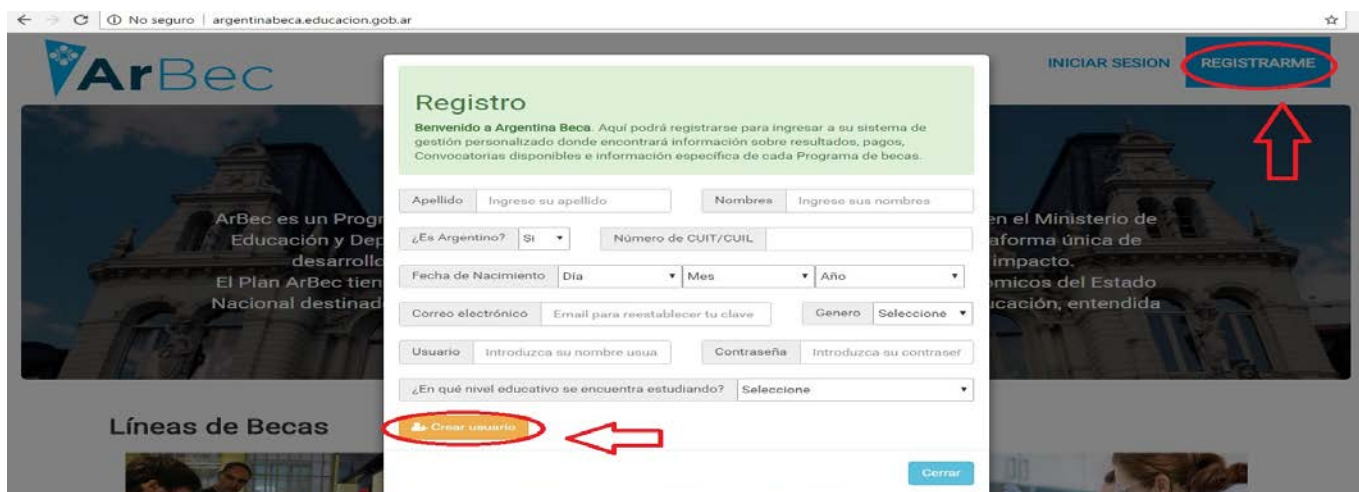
No seguro | argentinabeca.educacion.gob.ar

ArBec

INICIAR SESION REGISTRARME

Registro

Benvenido a Argentina Beca. Aquí podrá registrarse para ingresar a su sistema de gestión personalizado donde encontrará información sobre resultados, pagos, Convocatorias disponibles e información específica de cada Programa de becas.

| Apellido | Ingrese su apellido | Nombres | Ingrese sus nombres |
|---|---|---|---|
| ¿Es Argentino? | Si | Número de CUIT/CUIL | |
| Fecha de Nacimiento | Día | Mes | Año |
| Correo electrónico | Email para reestablecer tu clave | Genero | Seleccione |
| Usuario | Introduzca su nombre usua | Contraseña | Introduzca su contraser |
| ¿En qué nivel educativo se encuentra estudiando? | Seleccione | | |

Crear usuario

Cerrar

ArBec es un Progr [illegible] en el Ministerio de Educación y Dep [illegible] aforma única de desarrollo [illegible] impacto. El Plan ArBec tien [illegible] omicos del Estado Nacional destinad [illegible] ucación, entendida

Líneas de Becas